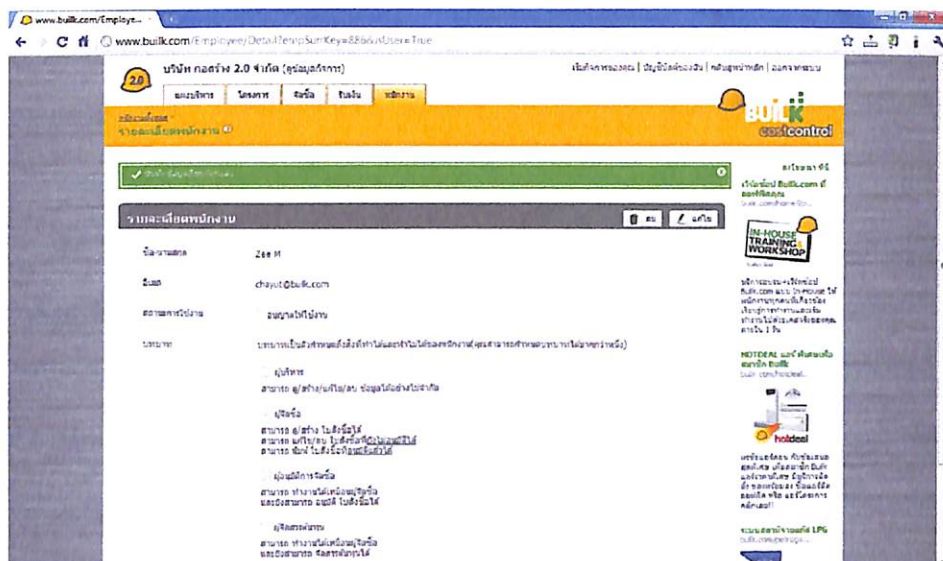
www.builk.com/Employe...

www.builk.com/Employee/Detail?empSumKey=88&isUser=True

2.0 บริษัท ทดสร้าง 2.0 จำกัด (ศูนย์บุคลากร)

เริ่มต้นการของคุณ | บัญชีบริษัทของฉัน | กลับสู่หน้าหลัก | ออกจากระบบ

ผู้ดูแลระบบ | โครงการ | จัดซื้อ | รับเงิน | พนักงาน

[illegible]

รายละเอียดพนักงาน

BUILK costcontrol

✓ บันทึกข้อมูลเรียบร้อยแล้ว

รายละเอียดพนักงาน

ลบ | แก้ไข

ชื่อ-นามสกุล Zee M

อีเมล chayut@builk.com

สถานะการใช้งาน อนุญาตให้ใช้งาน

บทบาท บทบาทเป็นสิ่งสำคัญเพื่อสิ่งที่ทำได้และทำไม่ได้ของพนักงาน(คุณสามารถกำหนดบทบาทได้มากกว่าหนึ่ง)

ผู้บริหาร
สามารถ ดู/สร้าง/แก้ไข/ลบ ข้อมูลได้อย่างไม่จำกัด

ผู้จัดซื้อ
สามารถ ดู/สร้าง ใบสั่งซื้อได้
สามารถ แก้ไข/ลบ ใบสั่งซื้อที่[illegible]
สามารถ พิมพ์ ใบสั่งซื้อที่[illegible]

ผู้อนุมัติการจัดซื้อ
สามารถ ทำงานได้เหมือนผู้จัดซื้อ
และยังสามารถ อนุมัติ ใบสั่งซื้อได้

ผู้จัดสรรงบประมาณ
สามารถ ทำงานได้เหมือนผู้จัดซื้อ
และยังสามารถ จัดสรรงบประมาณได้

ลงโฆษณาที่นี่
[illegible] Builk.com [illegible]

IN-HOUSE TRAINING & WORKSHOP

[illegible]

HOTDEAL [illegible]

hotdeal

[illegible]

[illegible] LPG